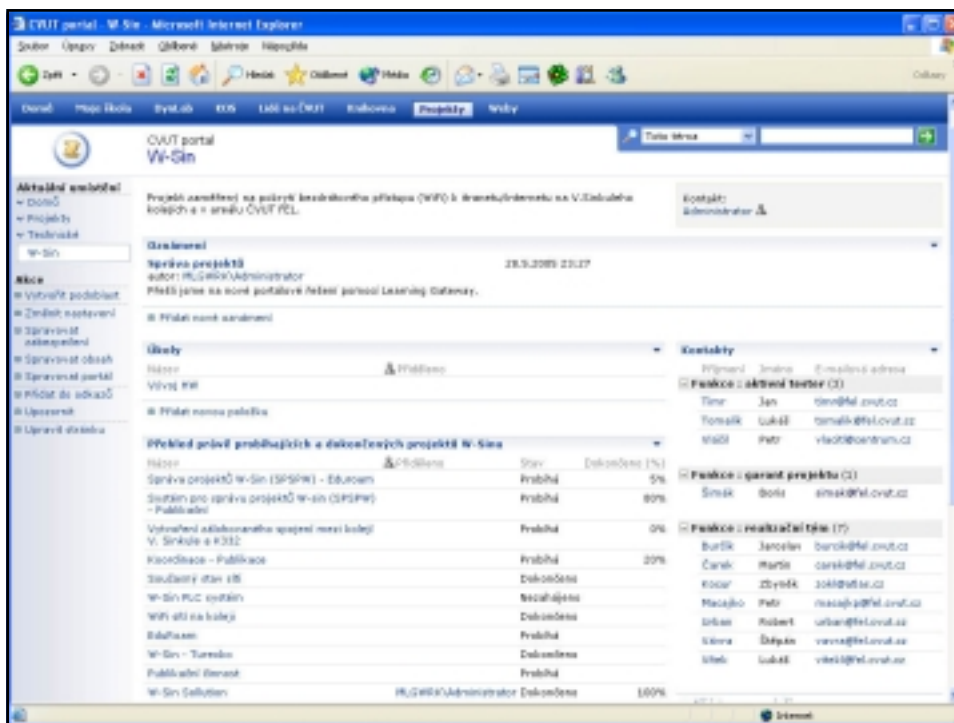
CVUT portal - W-Sin - Microsoft Internet Explorer

Soubor Úpravy Zobrazit Oblíbené Nástroje Nápověda

Zpět Hledat Oblíbené Média

Odkazy

Domů Moje škola Studium KOS Lidé na ČVUT Knihovna Projekty Weby

CVUT portal
W-Sin

Tato oblast

Aktuální umístění
Domů
Projekty
Technické
W-Sin

Akce
Vytvořit podoblast
Změnit nastavení
Spravovat zabezpečení
Spravovat obsah
Spravovat portál
Přidat do odkazů
Upozornit
Upravit stránku

Projekt zaměřený na pokrytí bezdrátového přístupu (WiFi) k Internetu/Intranetu na V.Sinkulově kolejích a v areálu ČVUT FEL.

Kontakt:
Administrator

Oznámení

Správa projektů
autor: MLGW\Administrator
28.5.2005 23:27
Přešli jsme na nové portálové řešení pomocí Learning Gateway.

Přidat nové oznámení

Úkoly

| Název | Přiděleno |
|---|---|
| Vývoj IHI | |

Přidat novou položku

Přehled právě probíhajících a dokončených projektů W-Sinu

| Název | Přiděleno | Stav | Dokončeno (%) |
|---|---|---|---|
| Správa projektů W-Sin (SPSPW) - Edurcam | | Probíhá | 5% |
| Systém pro správu projektů W-sin (SPSPW) - Publikační | | Probíhá | 80% |
| Vytvoření zálohovaného spojení mezi kolejí V. Sinkule a K332 | | Probíhá | 0% |
| Koordinace - Publikace | | Probíhá | 20% |
| Současný stav sítě | | Dokončeno | |
| W-Sin PLC systém | | Nezahájeno | |
| WiFi síť na koleji | | Dokončeno | |
| EduRoam | | Probíhá | |
| W-Sin - Turnsko | | Dokončeno | |
| Publikační činnost | | Probíhá | |
| W-Sin Sellution | MLGW\Administrator | Dokončeno | 100% |

Kontakty

| Příjmení | Jméno | E-mailová adresa |
|---|---|---|
| Funkce : aktivní tester (3) | | |
| Timr | Jan | timr@fel.cvut.cz |
| Tomalík | Lukáš | tomalik@fel.cvut.cz |
| Vlach | Petr | vlach@centrum.cz |
| Funkce : garant projektu (1) | | |
| Šimák | Boris | simak@fel.cvut.cz |
| Funkce : realizační tým (7) | | |
| Burčík | Jaroslav | burcik@fel.cvut.cz |
| Čarek | Martin | carek@fel.cvut.cz |
| Kocar | Zbyněk | zok@atlas.cz |
| Macejko | Petr | macejkp@fel.cvut.cz |
| Urban | Robert | urban@fel.cvut.cz |
| Vávra | Štěpán | vavra@fel.cvut.cz |
| Vítek | Lukáš | vitekl@fel.cvut.cz |

Internet